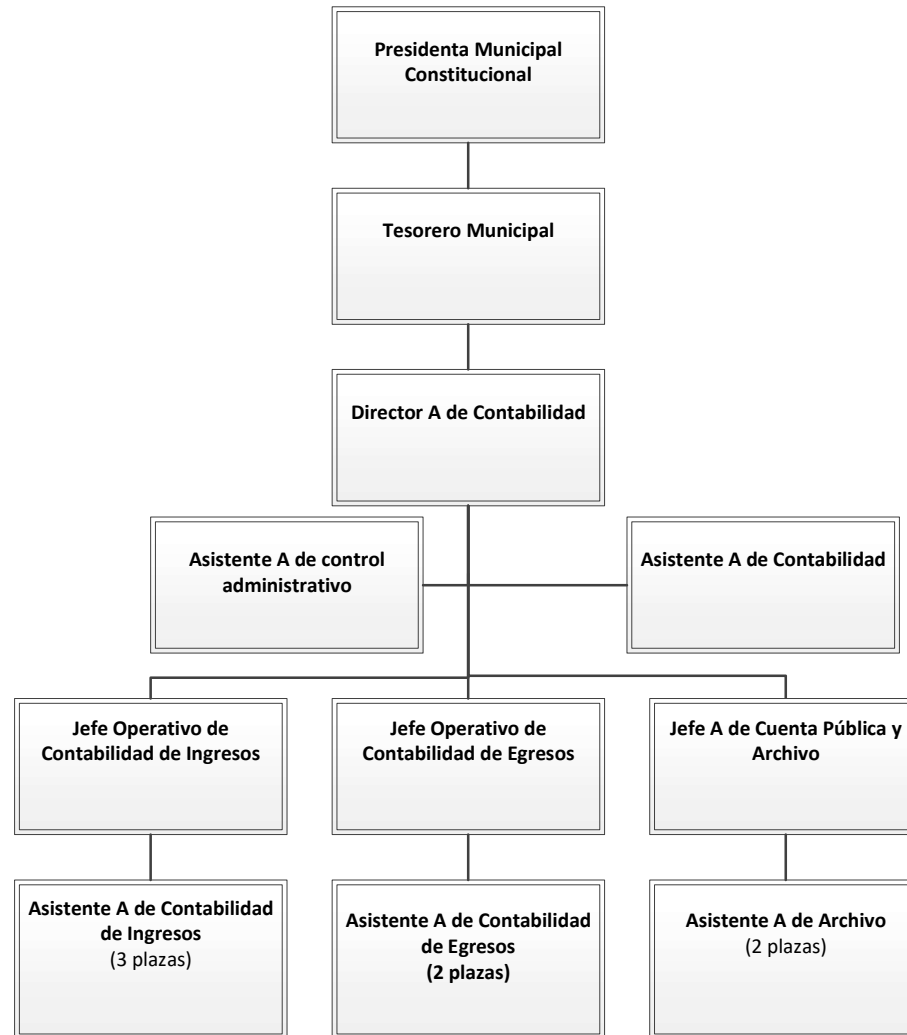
Presidenta Municipal Constitucional

Tesorero Municipal

Director A de Contabilidad

Asistente A de control administrativo

Asistente A de Contabilidad

Jefe Operativo de Contabilidad de Ingresos

Jefe Operativo de Contabilidad de Egresos

Jefe A de Cuenta Pública y Archivo

Asistente A de Contabilidad de Ingresos
(3 plazas)

Asistente A de Contabilidad de Egresos
(2 plazas)

Asistente A de Archivo
(2 plazas)